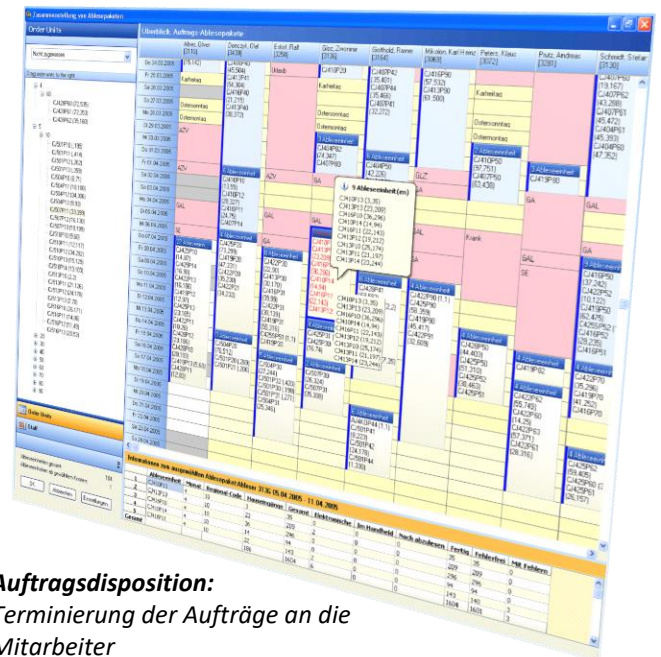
Zusammenstellung von Ablesepaketen

Order Units

Überblick: Auftrags-Ablesepakete

Auftragsdisposition:
Terminierung der Aufträge an die Mitarbeiter

Informationen zum ausgewählten Ablesepaket

Order Units

Staff

OK

Abbrechen

Einstellungen

9 Ableseeinheit(en)

Ableseeinheit

Gesamt